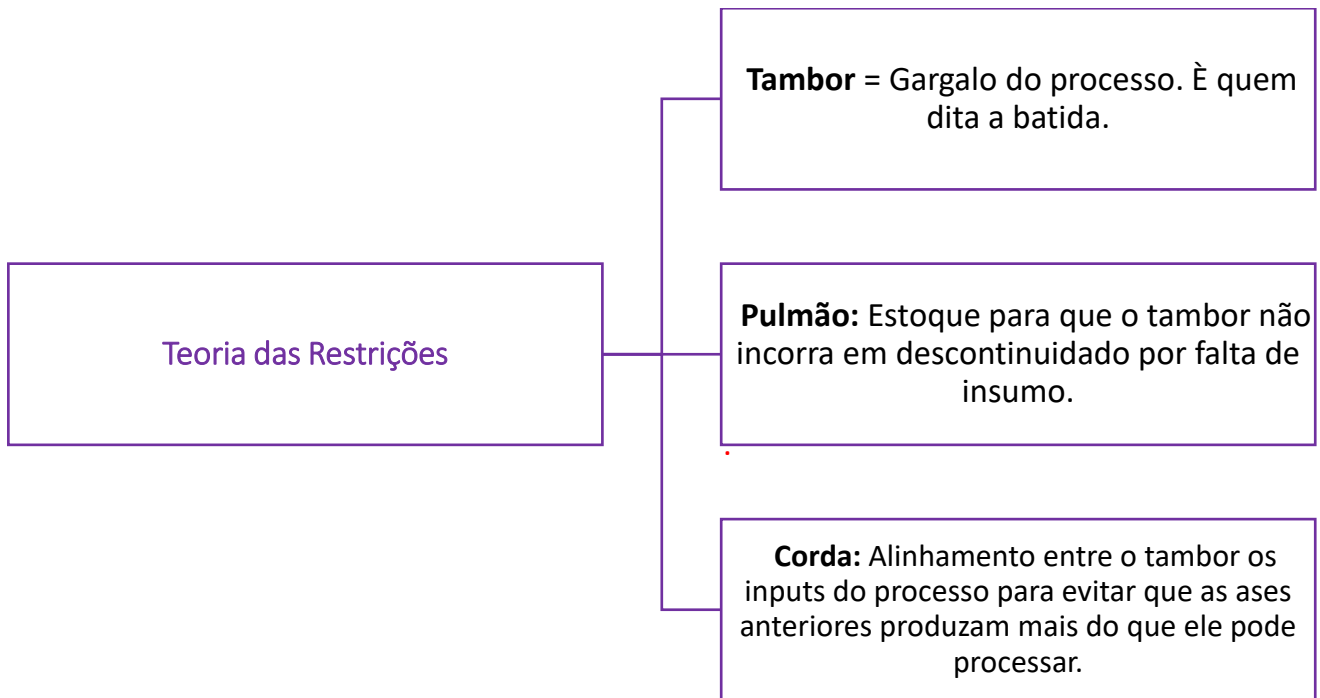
Teoria das Restrições

**Tambor** = Gargalo do processo. È quem dita a batida.

**Pulmão:** Estoque para que o tambor não incorra em descontinuidado por falta de insumo.

**Corda:** Alinhamento entre o tambor os inputs do processo para evitar que as ases anteriores produzam mais do que ele pode processar.